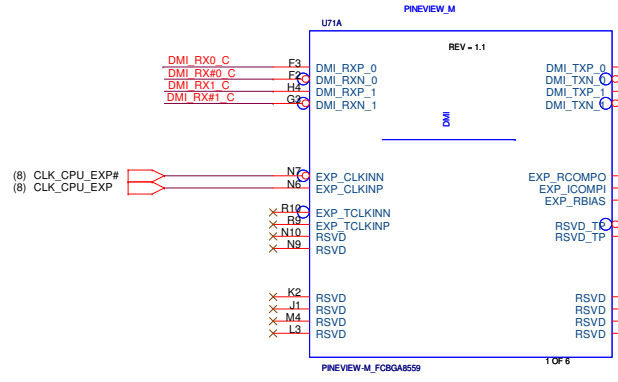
PINEVIEW_M
U71A
REV = 1.1
DMI_RX0_C
DMI_RX#0_C
DMI_RX1_C
DMI_RX#1_C
F3
F2
H4
G4
DMI_RXP_0
DMI_RXN_0
DMI_RXP_1
DMI_RXN_1
DMI_TXP_0
DMI_TXN_0
DMI_TXP_1
DMI_TXN_1
DMI
(8) CLK_CPU_EXP#
(8) CLK_CPU_EXP
N7
N6
EXP_CLKINN
EXP_CLKINP
EXP_RCOMPO
EXP_ICOMPI
EXP_RBIAS
R10
R9
N10
N9
EXP_TCLKINN
EXP_TCLKINP
RSVD
RSVD
RSVD_TP
RSVD_TP
K2
J1
M4
L3
RSVD
RSVD
RSVD
RSVD
RSVD
RSVD
RSVD
RSVD
1 OF 6
PINEVIEW-M_FCBGA8559